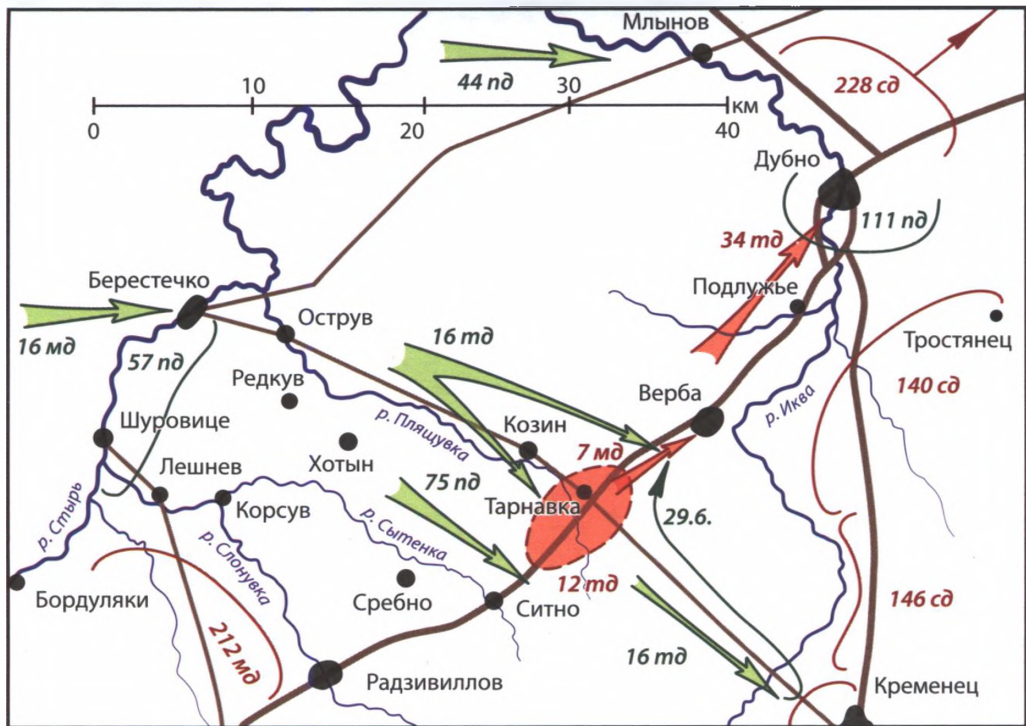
Млынов
44 пд
228 сд
0
10
20
30
40
км
Дубно
111 пд
34 тд
Берестечко
Подлужье
16 мд
Острув
16 тд
Тростянец
57 пд
Редкув
140 сд
Верба
р. Иква
Шуровице
р. Пляшувка
Козин
7 мд
Хотын
Лешнев
75 пд
Тарнавка
Корсув
р. Сытенка
29.6.
р. Стырь
р. Слонувка
12 тд
Бордуляки
Сребно
Ситно
146 сд
212 мд
16 тд
Радзивиллов
Кременец